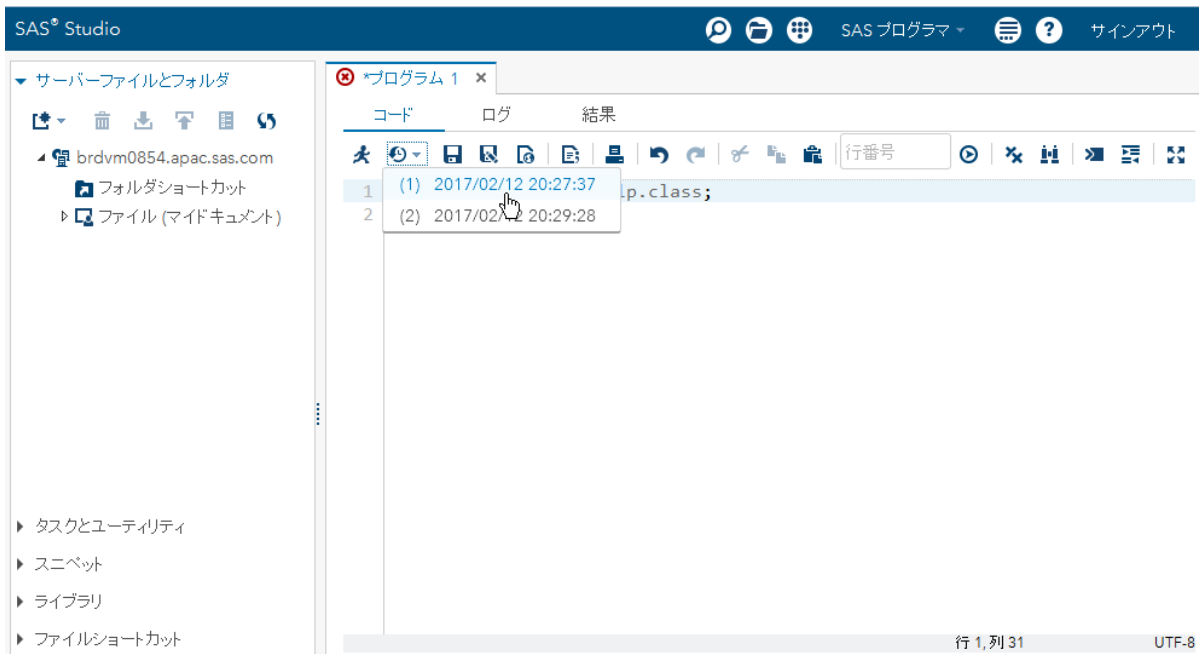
SAS® Studio

SAS プログラマ

サインアウト

サーバーファイルとフォルダ

brdvm0854.apac.sas.com

フォルダショートカット

ファイル (マイドキュメント)

*プログラム 1

コード

ログ

結果

行番号

1

2

(1) 2017/02/12 20:27:37

(2) 2017/02/12 20:29:28

lp.class;

タスクとユーティリティ

スニペット

ライブラリ

ファイルショートカット

行 1, 列 31

UTF-8